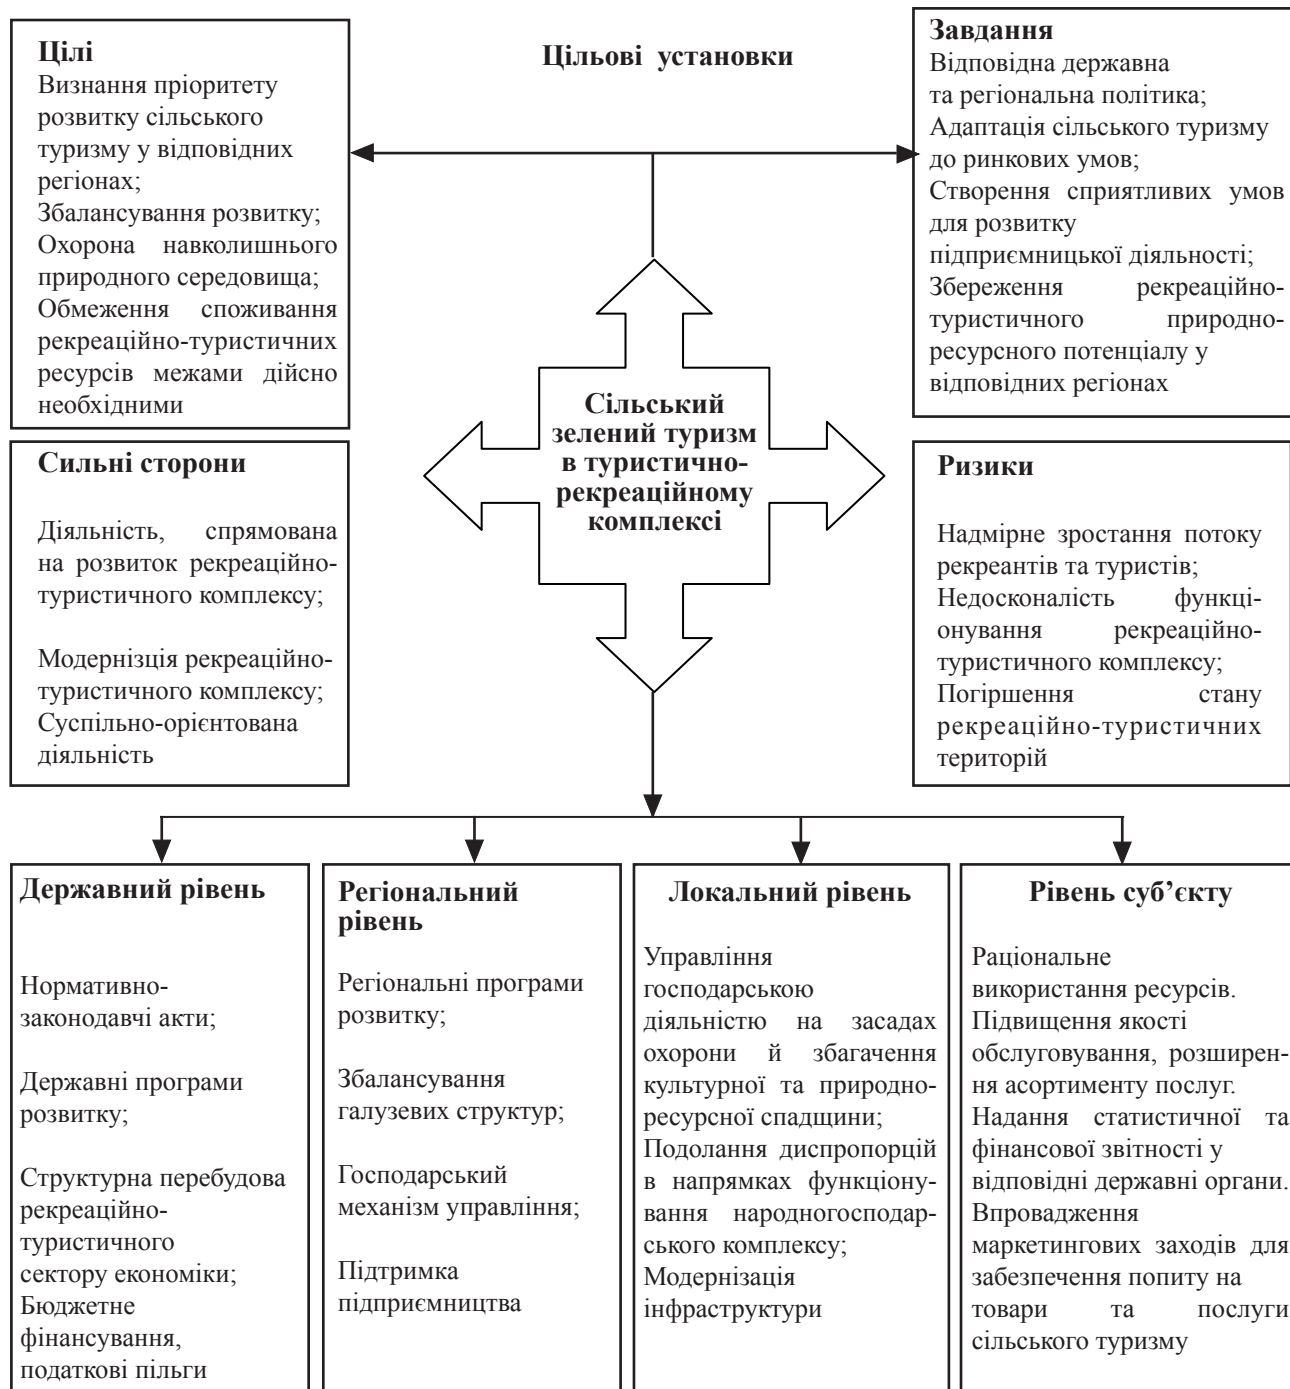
Цілі
Визнання пріоритету розвитку сільського туризму у відповідних регіонах;
Збалансування розвитку;
Охорона навколишнього природного середовища;
Обмеження споживання рекреаційно-туристичних ресурсів межами дійсно необхідними

Цільові установки

Завдання
Відповідна державна та регіональна політика;
Адаптація сільського туризму до ринкових умов;
Створення сприятливих умов для розвитку підприємницької діяльності;
Збереження рекреаційно-туристичного природно-ресурсного потенціалу у відповідних регіонах

Сильні сторони

Діяльність, спрямована на розвиток рекреаційно-туристичного комплексу;

Модернізція рекреаційно-туристичного комплексу;
Суспільно-орієнтована діяльність

Сільський зелений туризм в туристично-рекреаційному комплексі

Ризики

Надмірне зростання потоку рекреантів та туристів;
Недосконаліть функціонування рекреаційно-туристичного комплексу;
Погіршення стану рекреаційно-туристичних територій

Державний рівень

Нормативно-законодавчі акти;

Державні програми розвитку;

Структурна перебудова рекреаційно-туристичного сектору економіки;
Бюджетне фінансування, податкові пільги

Регіональний рівень

Регіональні програми розвитку;

Збалансування галузевих структур;

Господарський механізм управління;

Підтримка підприємництва

Локальний рівень

Управління господарською діяльністю на засадах охорони й збагачення культурної та природно-ресурсної спадщини;
Подолання диспропорцій в напрямках функціонування народногосподарського комплексу;
Модернізація інфраструктури

Рівень суб'єкту

Раціональне використання ресурсів.
Підвищення якості обслуговування, розширення асортименту послуг.
Надання статистичної та фінансової звітності у відповідні державні органи.
Впровадження маркетингових заходів для забезпечення попиту на товари та послуги сільського туризму